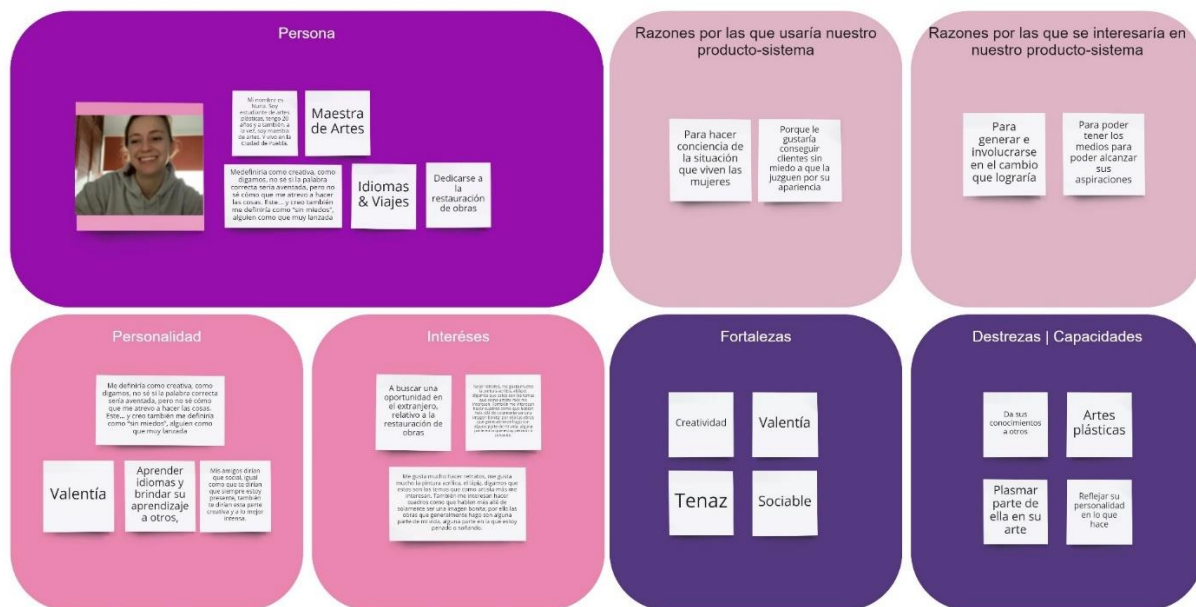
Persona

Mi nombre es Nuria. Soy estudiante de artes plásticas, tengo 20 años y a también a la vez soy maestra de artes. Y vivo en la Ciudad de Puebla.

Maestra de Artes

Me definiría como creativa, como digamos, no sé si la palabra correcta sería aventada, pero no sé cómo que me atrevo a hacer las cosas. Este... y creo también me definiría como "sin miedos", alguien como que muy lanzada

Idiomas & Viajes

Dedicarse a la restauración de obras

Razones por las que usaría nuestro producto-sistema

Para hacer conciencia de la situación que viven las mujeres

Porque le gustaría conseguir clientes sin miedo a que la juzguen por su apariencia

Razones por las que se interesaría en nuestro producto-sistema

Para generar e involucrarse en el cambio que lograría

Para poder tener los medios para poder alcanzar sus aspiraciones

Personalidad

Me definiría como creativa, como digamos, no sé si la palabra correcta sería aventada, pero no sé cómo que me atrevo a hacer las cosas. Este... y creo también me definiría como "sin miedos", alguien como que muy lanzada

Valentía

Aprender idiomas y brindar su aprendizaje a otros,

Mis amigos dirían que social, igual como que te dirían que siempre estoy riendo, también te dirían esta parte creativa y a lo mejor intensa.

Intereses

A buscar una oportunidad en el extranjero, relativo a la restauración de obras

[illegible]

Me gusta mucho hacer retratos, me gusta mucho la pintura erótica, el dibujo, digamos que estos son los temas que como artista más me interesan. También me interesan hacer cuadros como que hablen más allá de solamente ser una imagen bonita; por ello las obras que generalmente hago son alguna parte de mi vida, alguna parte en la que estoy pensando o soñando.

Fortalezas

Creatividad

Valentía

Tenaz

Sociable

Destrezas | Capacidades

Da sus conocimientos a otros

Artes plásticas

Plasmar parte de ella en su arte

Reflejar su personalidad en lo que hace